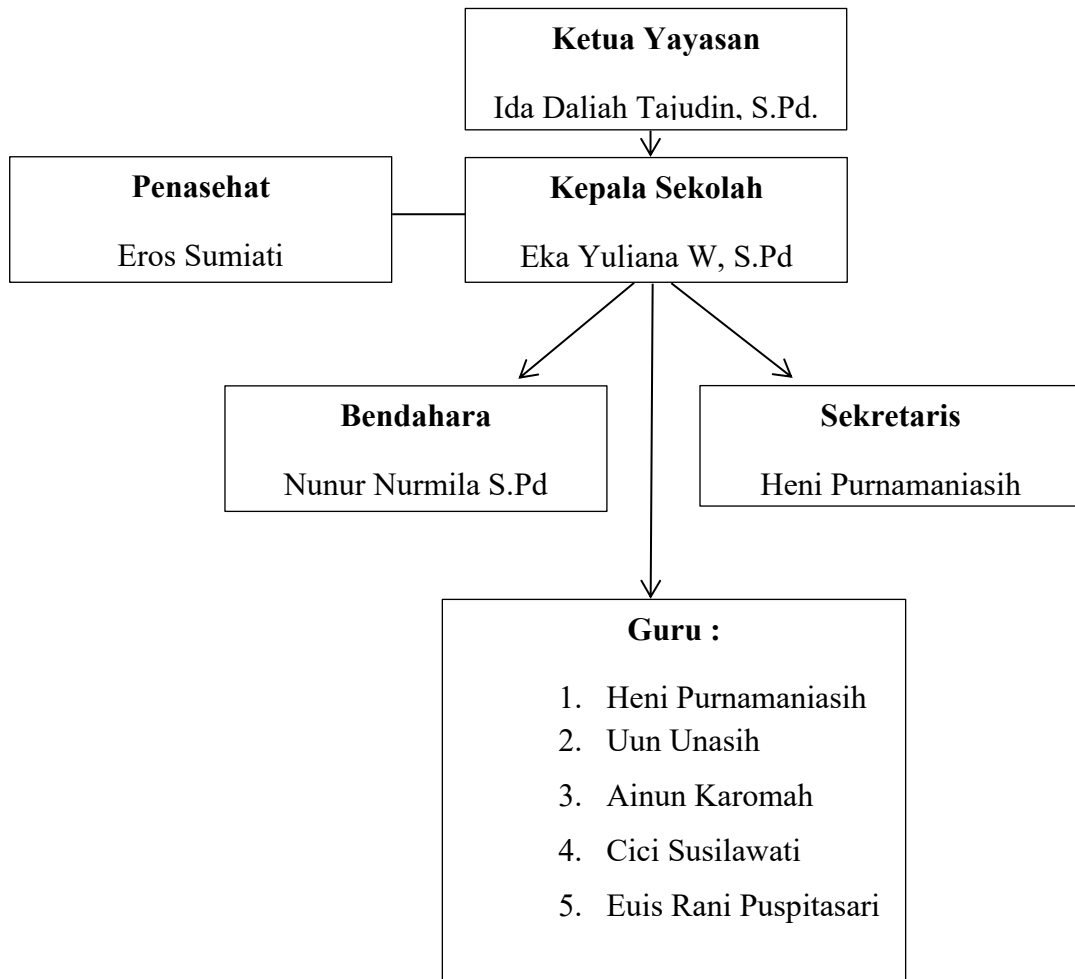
Ketua Yayasan

Ida Daliah Tajudin, S.Pd.

Penasehat

Eros Sumiati

Kepala Sekolah

Eka Yuliana W, S.Pd

Bendahara

Nunur Nurmila S.Pd

Sekretaris

Heni Purnamaniasih

Guru :

1. Heni Purnamaniasih
2. Uun Unasih
3. Ainun Karomah
4. Cici Susilawati
5. Euis Rani Puspitasari